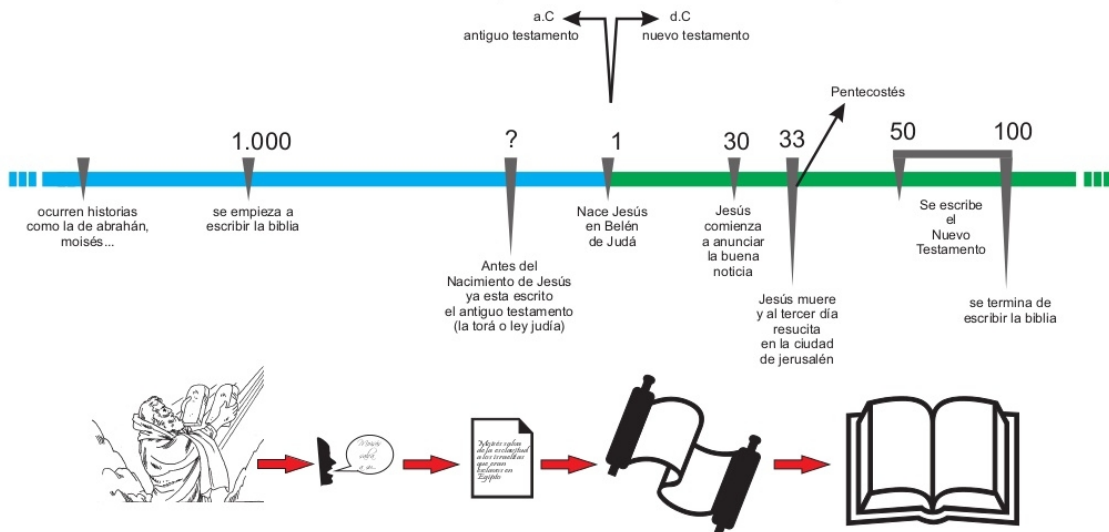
a.C
antiguo testamento

d.C
nuevo testamento

Pentecostés

1.000

?

1

30

33

50

100

ocurren historias como la de abrahán, moisés...

se empieza a escribir la biblia

Antes del Nacimiento de Jesús ya esta escrito el antiguo testamento (la torá o ley judía)

Nace Jesús en Belén de Judá

Jesús comienza a anunciar la buena noticia

Jesús muere y al tercer día resucita en la ciudad de jerusalén

Se escribe el Nuevo Testamento

se termina de escribir la biblia

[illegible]

Moisés sabía de la esclavitud a los israelitas que eran esclavos en Egipto